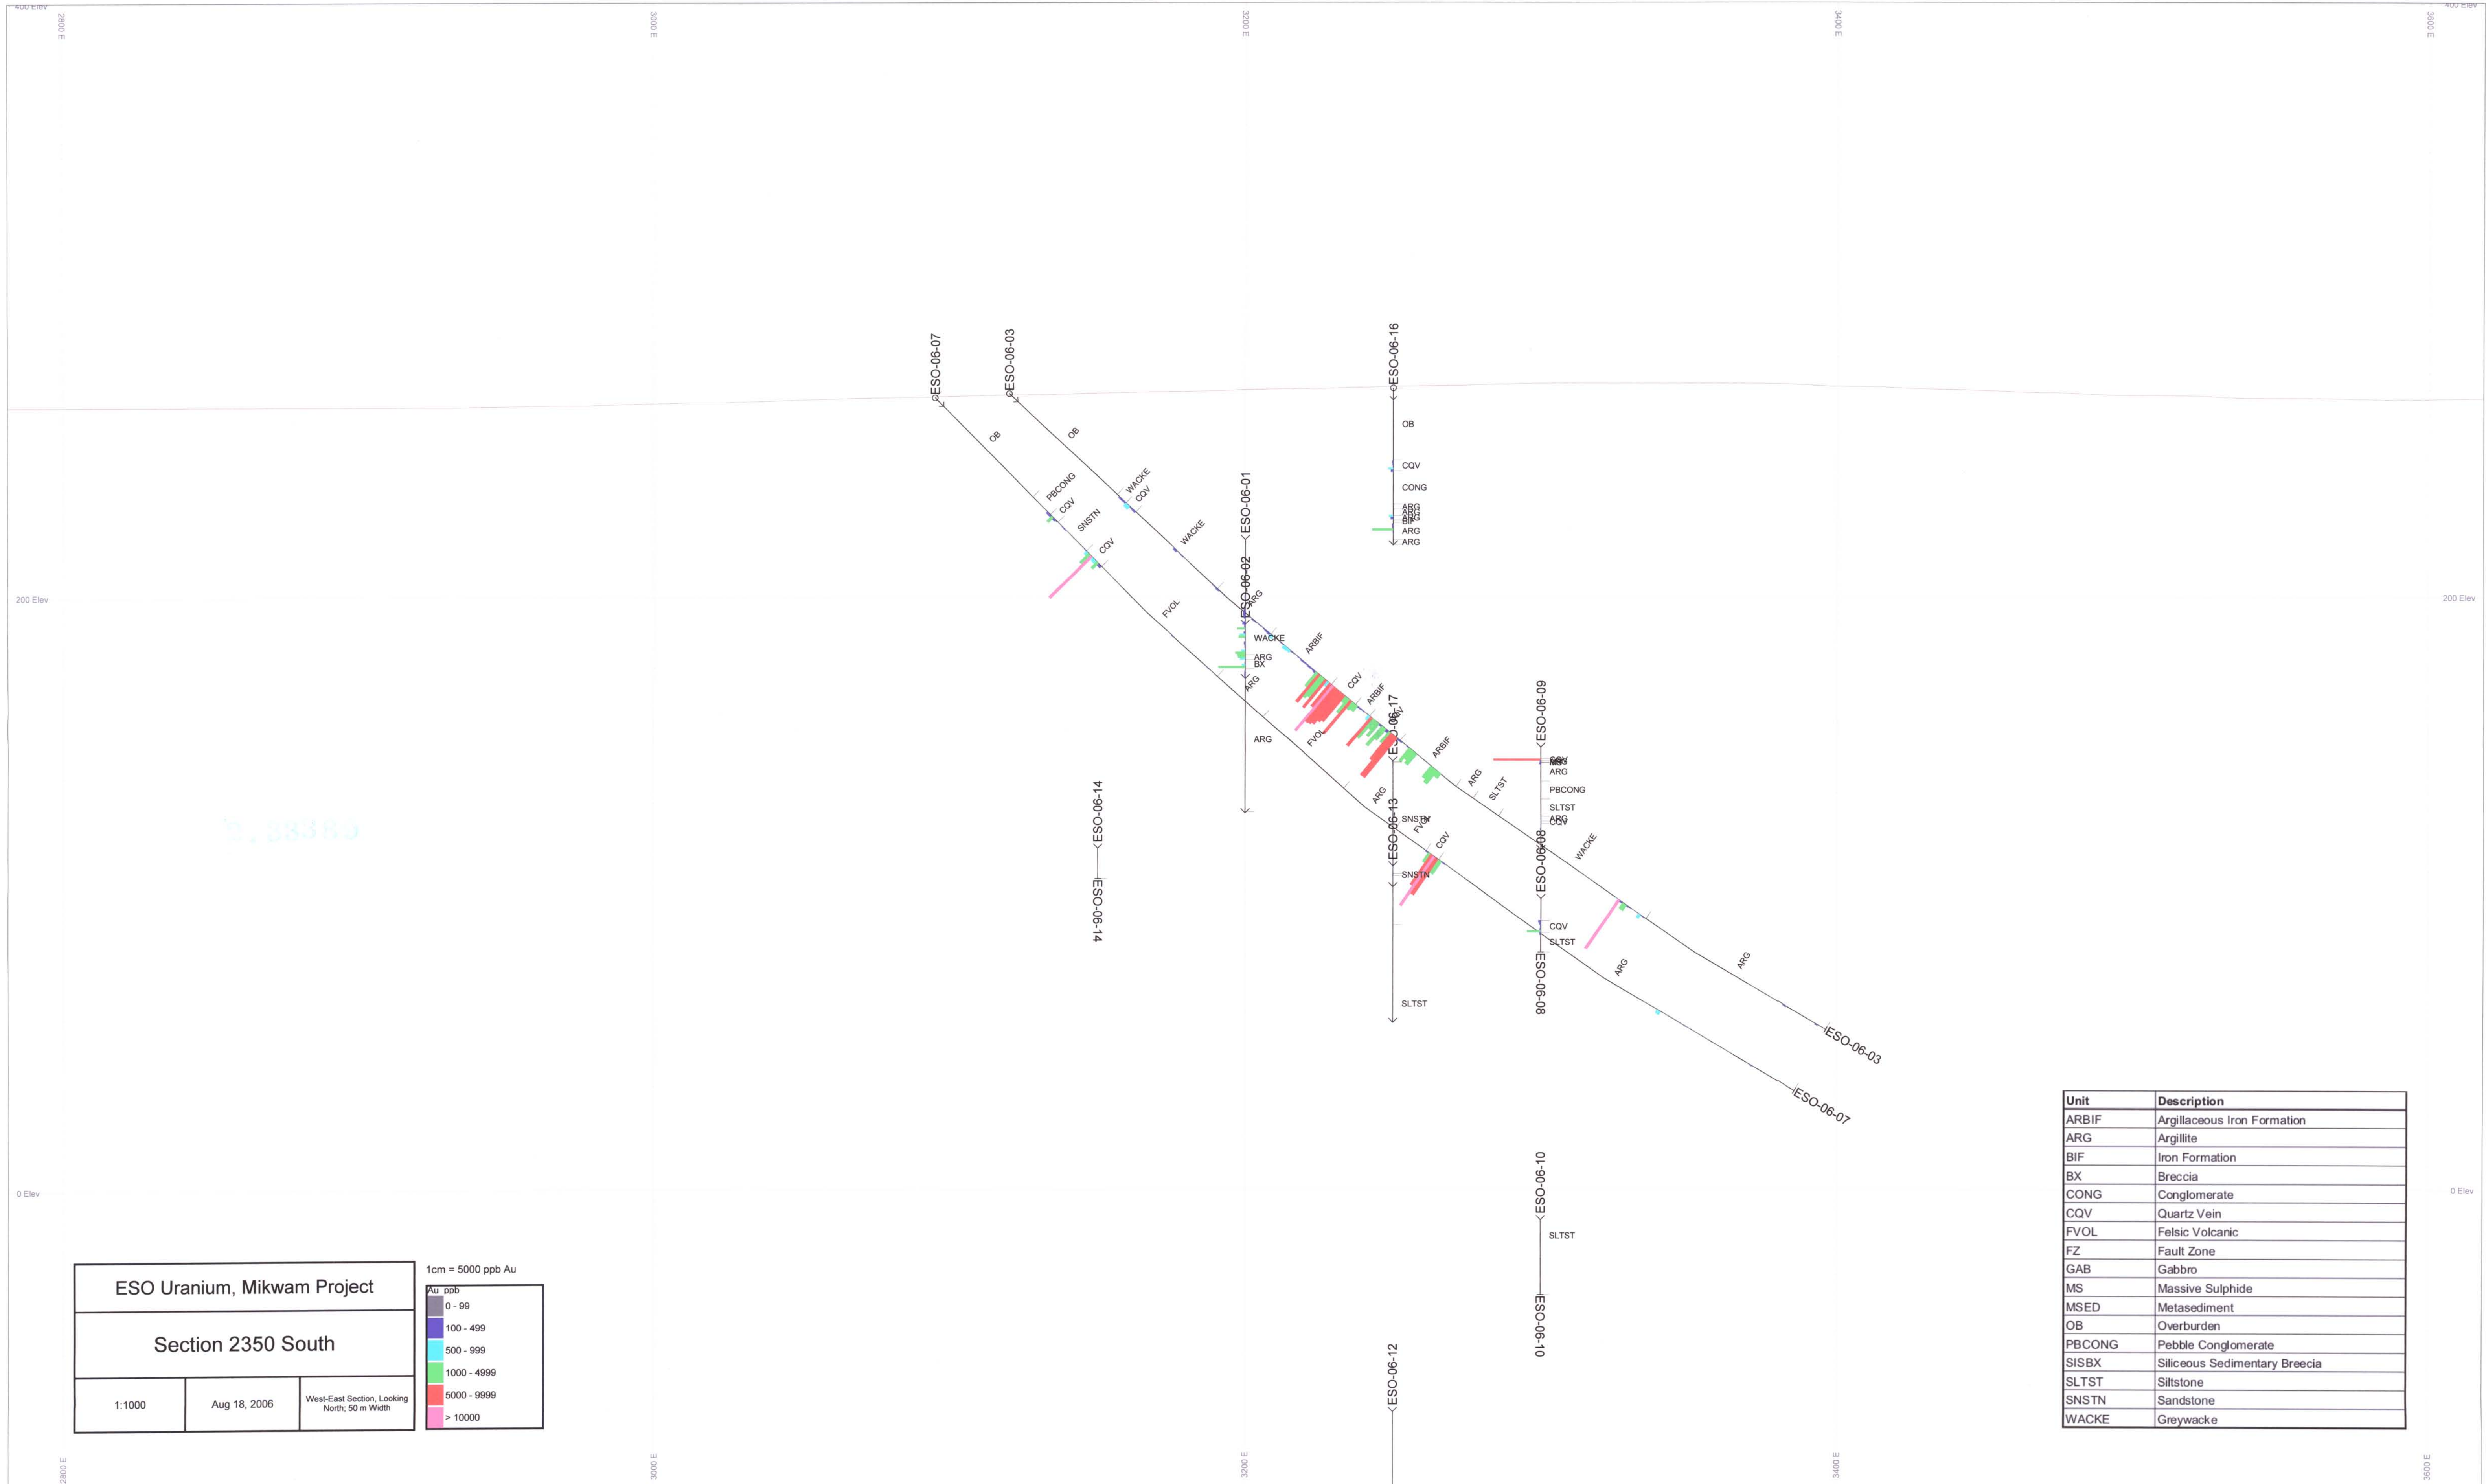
400 Elev
2800 E
3000 E
3200 E
3400 E
3600 E
400 Elev

ESO-06-07
ESO-06-03
ESO-06-16
OB
OB
OB
CQV
CONG
ARG
ARG
BIF
ARG
ARG
PBCONG
CQV
WACKE
CQV
SNSTN
WACKE
ESO-06-01
CQV
ESO-06-02
ARG
200 Elev
FVOL
WACKE
ARBIF
ARG
BX
ARG
CQV
ARBIF
ESO-06-17
CQV
FVOL
ARG
ARBIF
ESO-06-09
CQV
MS
ARG
ARG
SLTST
PBCONG
SLTST
ARG
CQV
ESO-06-14
ARG
ESO-06-13
SNSTN
FVOL
CQV
WACKE
ESO-06-09
SNSTN
ESO-06-14
CQV
SLTST
ARG
ARG
ESO-06-08
SLTST
ESO-06-03
ESO-06-07
200 Elev
0 Elev
ESO-06-10
SLTST
0 Elev
ESO-06-10
ESO-06-12

| Unit | Description |
|---|---|
| ARBIF | Argillaceous Iron Formation |
| ARG | Argillite |
| BIF | Iron Formation |
| BX | Breccia |
| CONG | Conglomerate |
| CQV | Quartz Vein |
| FVOL | Felsic Volcanic |
| FZ | Fault Zone |
| GAB | Gabbro |
| MS | Massive Sulphide |
| MSED | Metasediment |
| OB | Overburden |
| PBCONG | Pebble Conglomerate |
| SISBX | Siliceous Sedimentary Breecia |
| SLTST | Siltstone |
| SNSTN | Sandstone |
| WACKE | Greywacke |

ESO Uranium, Mikwam Project

Section 2350 South

1:1000
Aug 18, 2006
West-East Section, Looking North; 50 m Width

1cm = 5000 ppb Au
Au_ppb
0 - 99
100 - 499
500 - 999
1000 - 4999
5000 - 9999
> 10000

2800 E
3000 E
3200 E
3400 E
3600 E